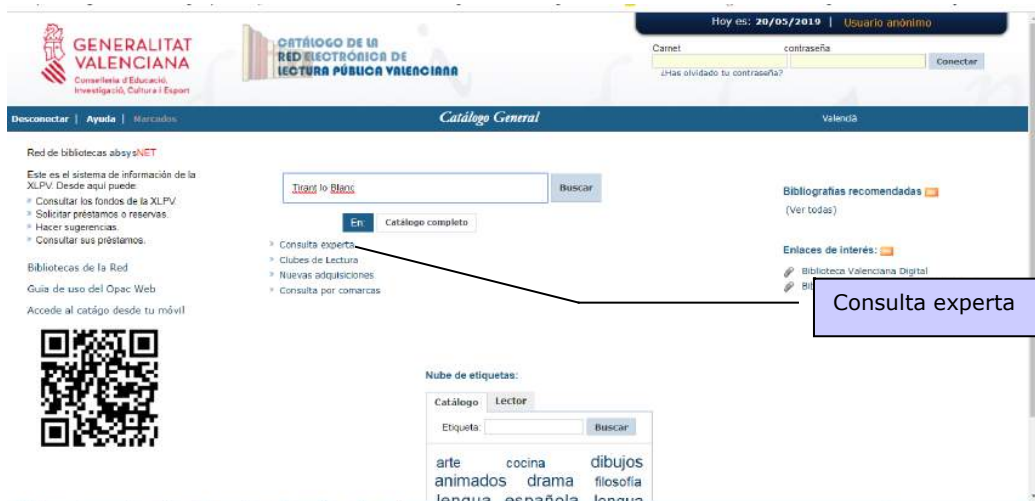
Hoy es: 20/05/2019 | Usuario anónimo

GENERALITAT VALENCIANA
Conselleria d'Educació, Investigació, Cultura i Esport

CATÁLOGO DE LA RED ELECTRÓNICA DE LECTURA PÚBLICA VALENCIANA

Carnet
contraseña
Conectar
¿Has olvidado tu contraseña?

Desconectar | Ayuda | Marcados
Catálogo General
Valencià

Red de bibliotecas absysNET

Este es el sistema de información de la XLPV. Desde aquí puede:
Consultar los fondos de la XLPV.
Solicitar préstamos o reservas.
Hacer sugerencias.
Consultar sus préstamos.

Bibliotecas de la Red
Guía de uso del Opac Web
Accede al catágo desde tu móvil

Tirant lo Blanc
Buscar
En
Catálogo completo

Consulta experta
Clubes de Lectura
Nuevas adquisiciones
Consulta por comarcas

Bibliografías recomendadas
(Ver todas)

Enlaces de interés:
Biblioteca Valenciana Digital
Bib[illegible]

Consulta experta

Nube de etiquetas:
Catálogo
Lector
Etiqueta:
Buscar
arte cocina dibujos
animados drama filosofía
lengua española lengua